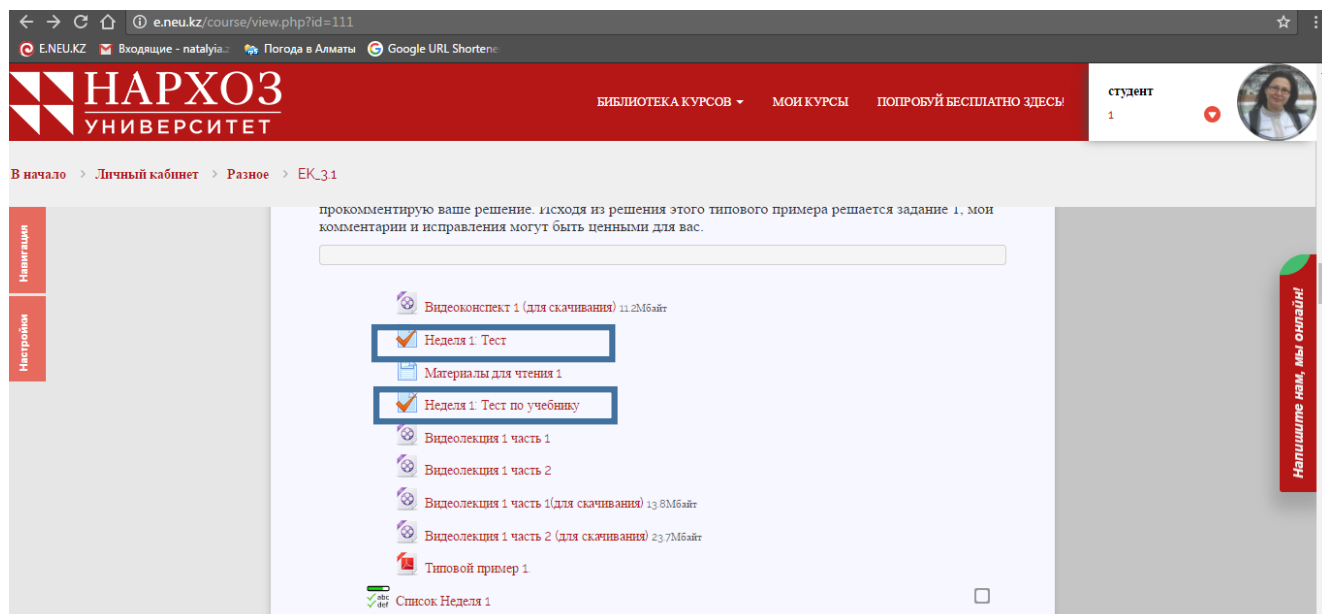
e.neu.kz/course/view.php?id=111

E.NEU.KZ Входящие - natalyia. Погода в Алматы Google URL Shortene

НАРХОЗ УНИВЕРСИТЕТ

БИБЛИОТЕКА КУРСОВ МОИ КУРСЫ ПОПРОБУЙ БЕСПЛАТНО ЗДЕСЬ!

студент
1

В начало > Личный кабинет > Разное > ЕК_3.1

Навигация

Настройки

прокомментирую ваше решение. Исходя из решения этого типового примера решается задание 1, мои комментарии и исправления могут быть ценными для вас.

Видеоконспект 1 (для скачивания) 11.2Мбайт

Неделя 1: Тест

Материалы для чтения 1

Неделя 1: Тест по учебнику

Видеолекция 1 часть 1

Видеолекция 1 часть 2

Видеолекция 1 часть 1(для скачивания) 13.8Мбайт

Видеолекция 1 часть 2 (для скачивания) 23.7Мбайт

Типовой пример 1

Список Неделя 1

Напишите нам, мы онлайн!